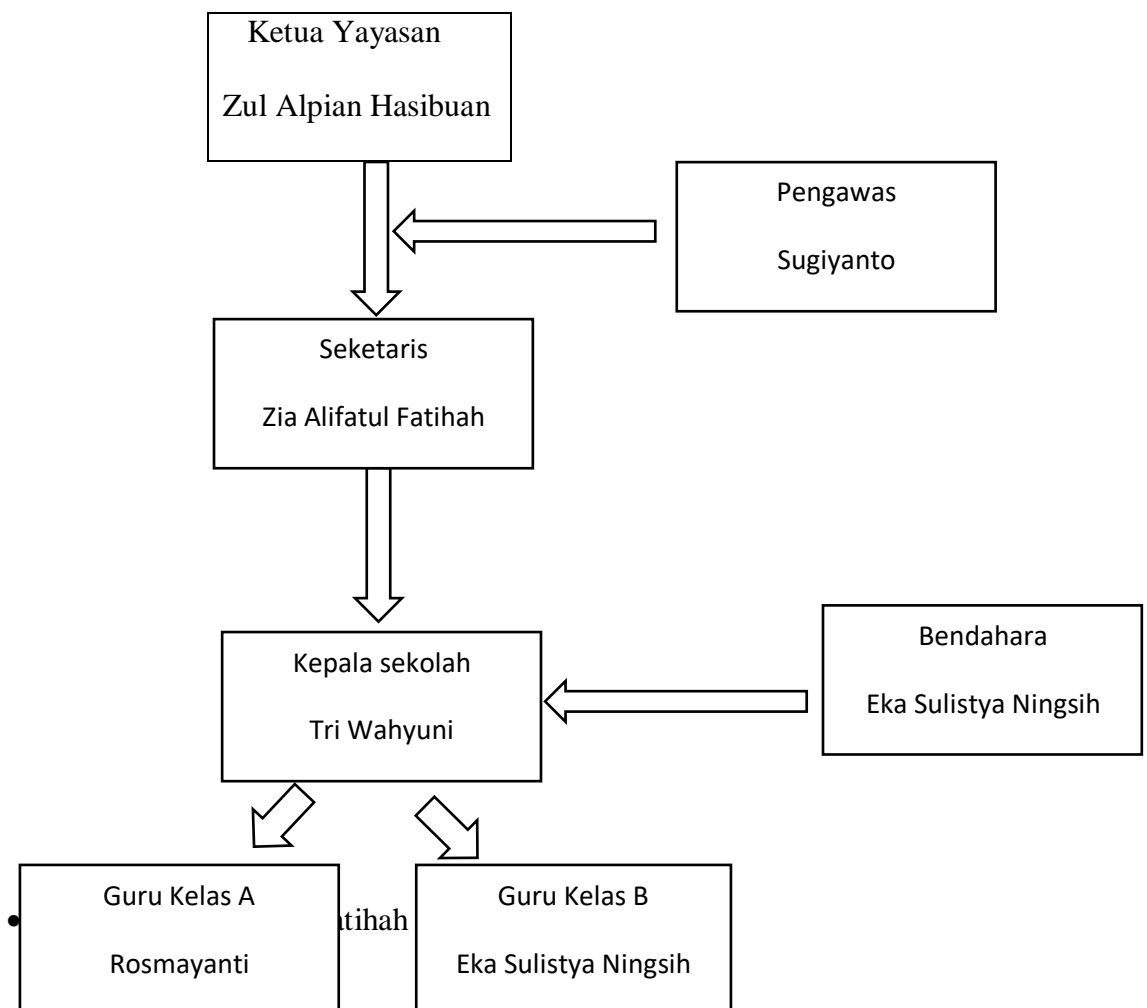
Ketua Yayasan

Zul Alpian Hasibuan

Pengawas

Sugiyanto

Seketaris

Zia Alifatul Fatihah

Kepala sekolah

Tri Wahyuni

Bendahara

Eka Sulistya Ningsih

Guru Kelas A

Rosmayanti

• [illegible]tihah

Guru Kelas B

Eka Sulistya Ningsih